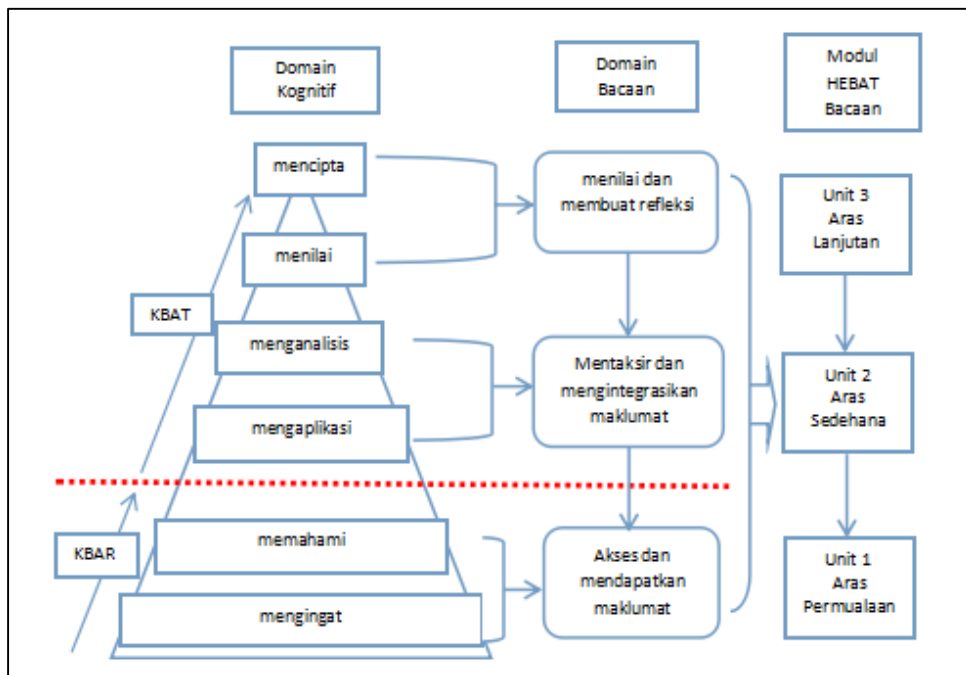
Domain Kognitif

Domain Bacaan

Modul HEBAT Bacaan

mencipta

menilai

menganalisis

mengaplikasi

memahami

mengingat

KBAT

KBAR

menilai dan membuat refleksi

Mentaksir dan mengintegrasikan maklumat

Akses dan mendapatkan maklumat

Unit 3 Aras Lanjutan

Unit 2 Aras Sedehana

Unit 1 Aras Permualaan